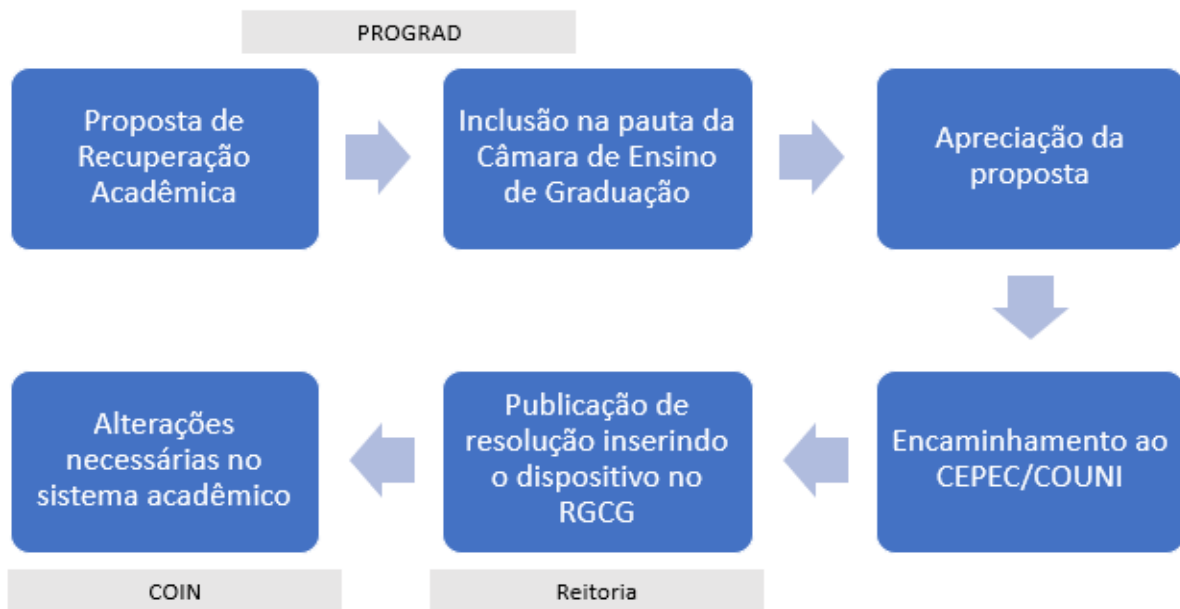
PROGRAD

Proposta de Recuperação Acadêmica

Inclusão na pauta da Câmara de Ensino de Graduação

Apreciação da proposta

Encaminhamento ao CEPEC/COUNI

Publicação de resolução inserindo o dispositivo no RGCG

Alterações necessárias no sistema acadêmico

COIN

Reitoria